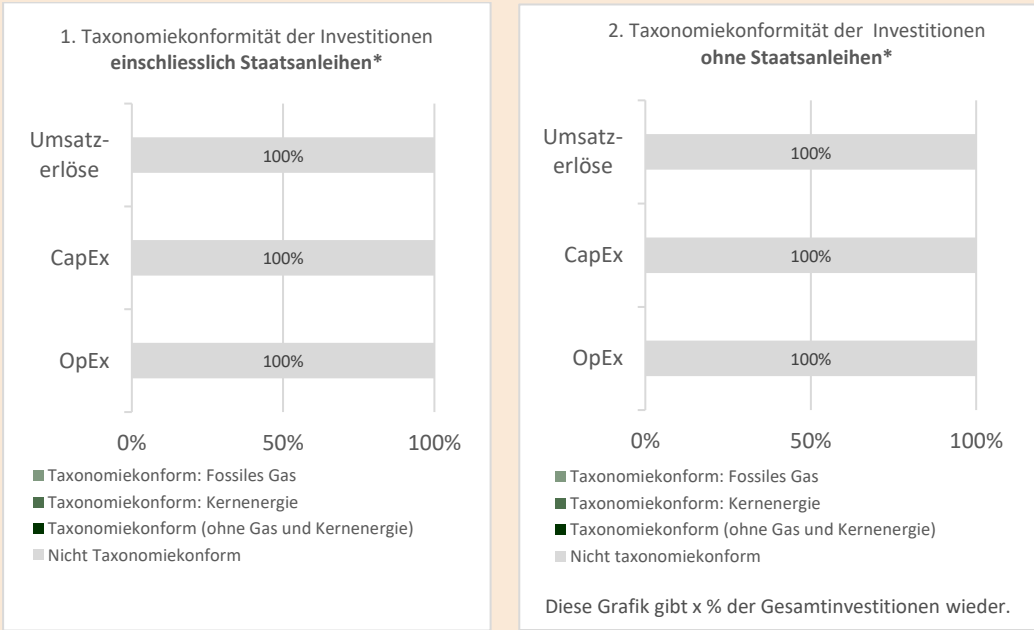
1. Taxonomiekonformität der Investitionen **einschliesslich Staatsanleihen***

Umsatzerlöse

100%

CapEx

100%

OpEx

100%

0%

50%

100%

Taxonomiekonform: Fossiles Gas

Taxonomiekonform: Kernenergie

Taxonomiekonform (ohne Gas und Kernenergie)

Nicht Taxonomiekonform

2. Taxonomiekonformität der Investitionen **ohne Staatsanleihen***

Umsatzerlöse

100%

CapEx

100%

OpEx

100%

0%

50%

100%

Taxonomiekonform: Fossiles Gas

Taxonomiekonform: Kernenergie

Taxonomiekonform (ohne Gas und Kernenergie)

Nicht taxonomiekonform

Diese Grafik gibt x % der Gesamtinvestitionen wieder.